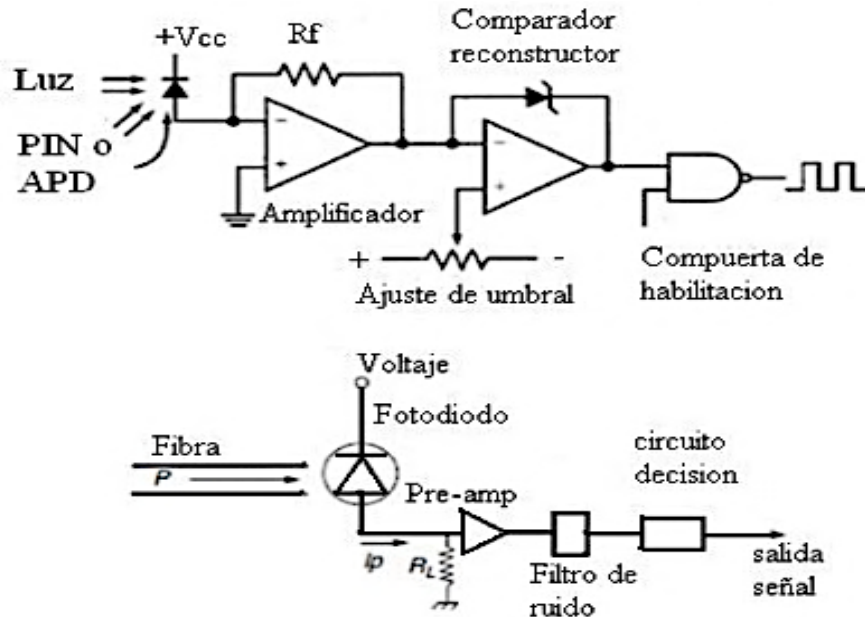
+Vcc
Rf
Comparador reconstructor
Luz
PIN o APD
-
+
Amplificador
-
+
+
-
Ajuste de umbral
Compuerta de habilitacion

Voltaje
Fotodiodo
Fibra
$P$
Pre-amp
circuito decision
$Ip$
$R_L$
Filtro de ruido
salida señal